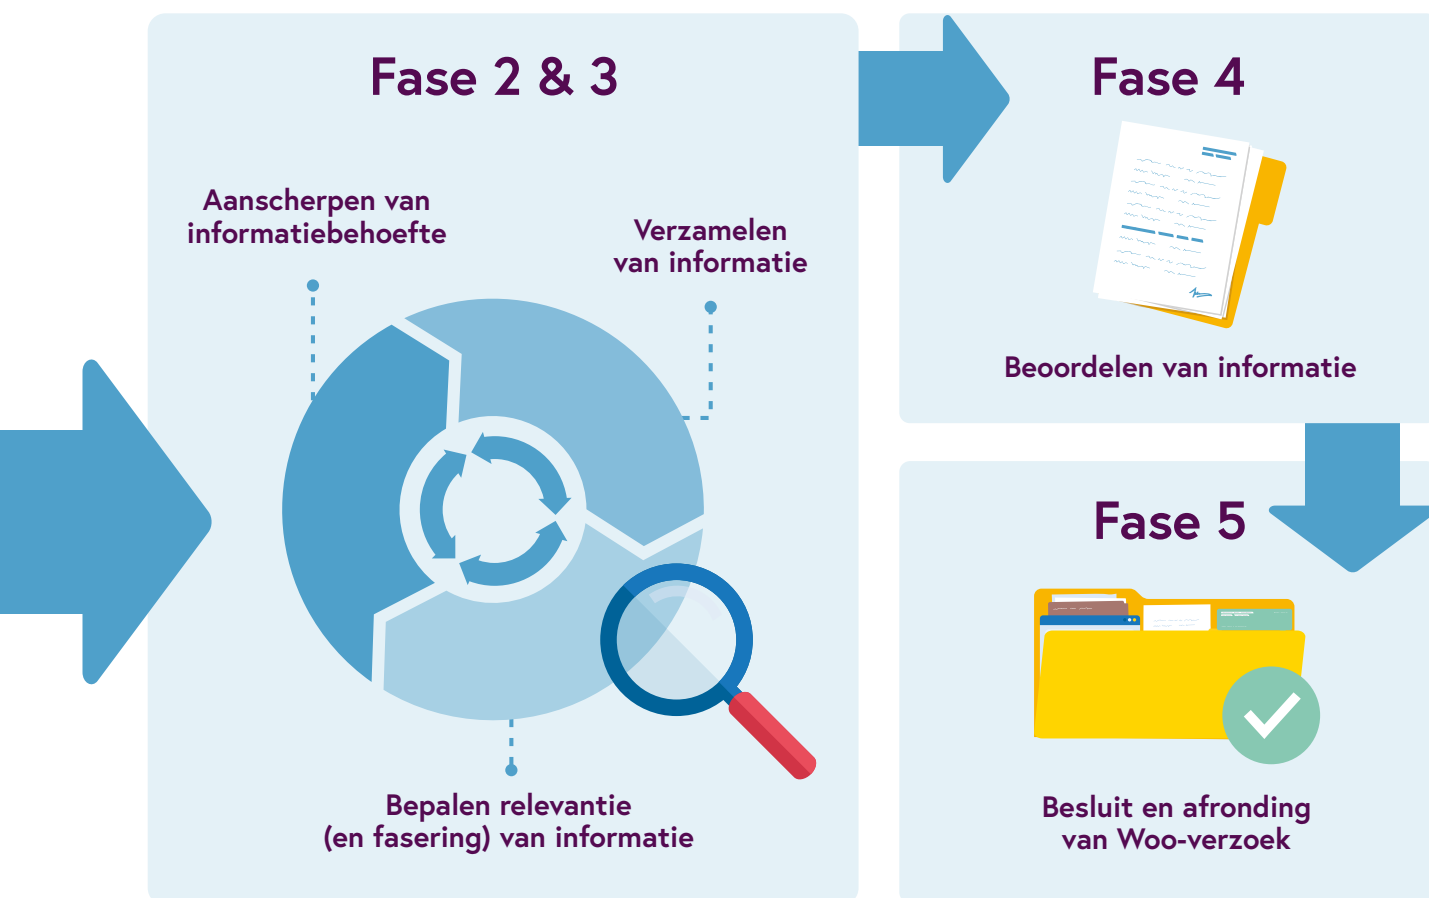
Fase 2 & 3

Aanscherpen van informatiebehoefte

Verzamelen van informatie

Bepalen relevantie (en fasering) van informatie

Fase 4

Beoordelen van informatie

Fase 5

Besluit en afronding van Woo-verzoek